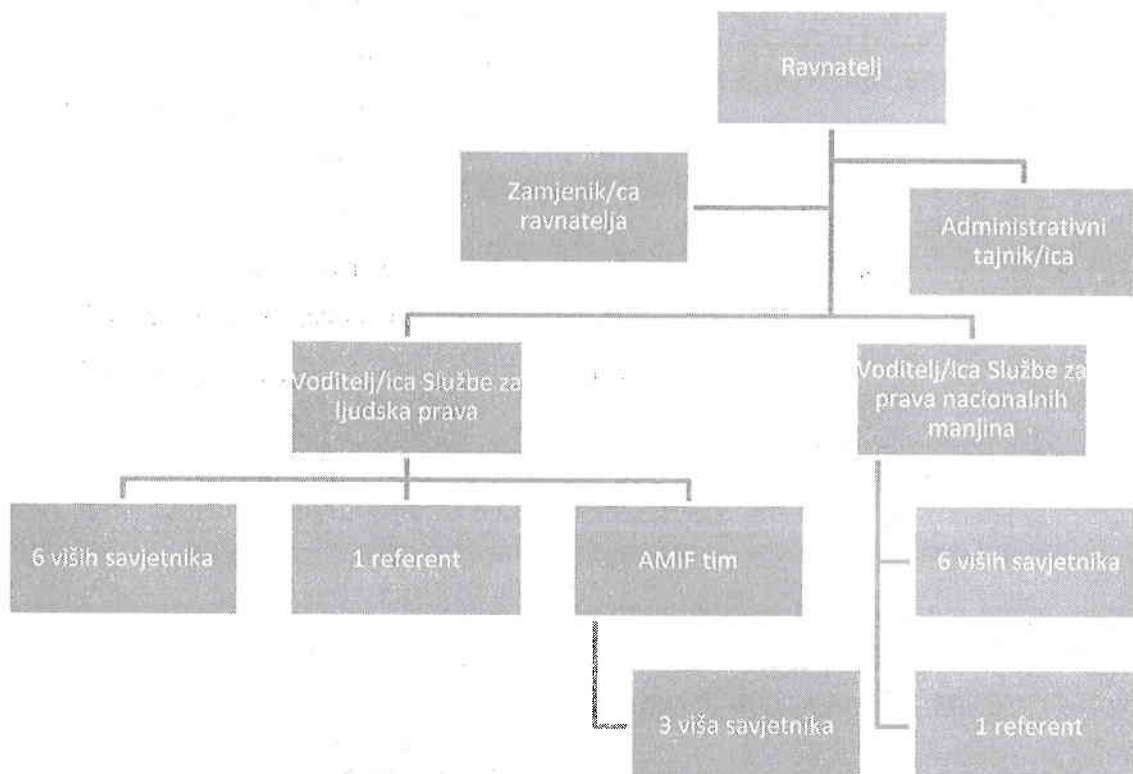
Ravnatelj

Zamjenik/ca ravnatelja

Administrativni tajnik/ica

Voditelj/ica Službe za ljudska prava

Voditelj/ica Službe za prava nacionalnih manjina

6 viših savjetnika

1 referent

AMIF tim

3 viša savjetnika

6 viših savjetnika

1 referent